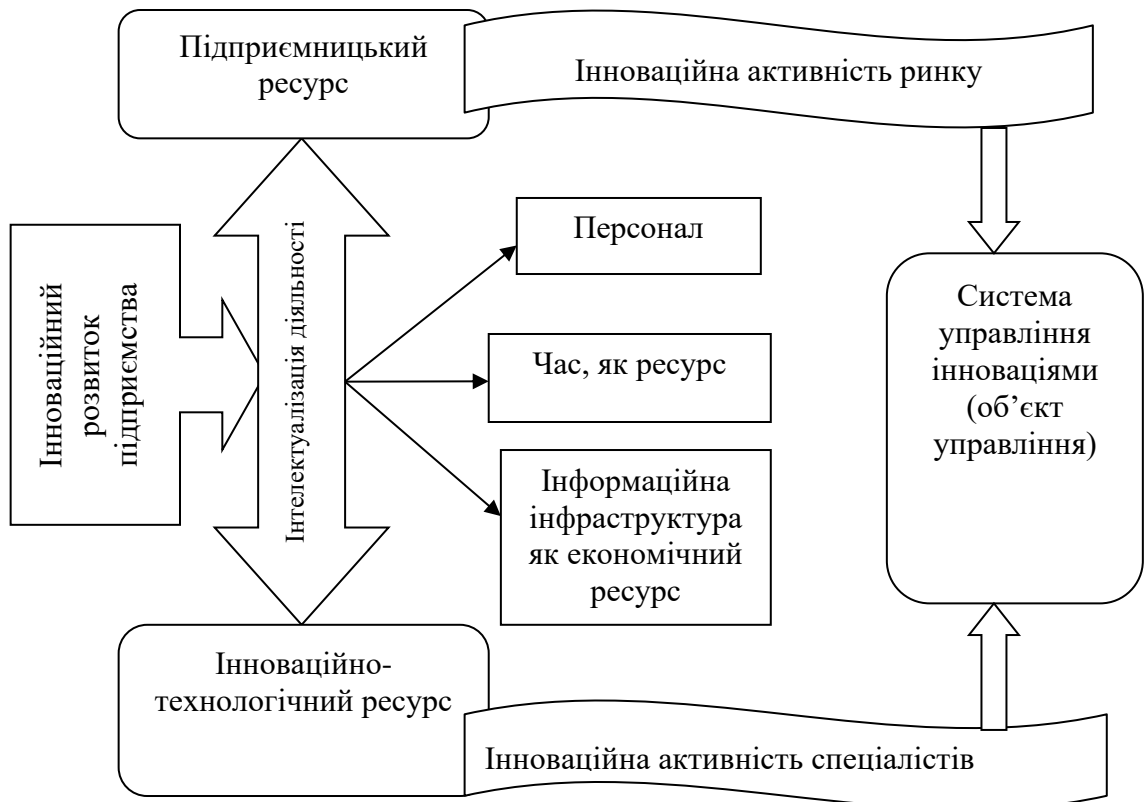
Підприємницький ресурс

Інноваційна активність ринку

Інноваційний розвиток підприємства

Інтелектуалізація діяльності

Персонал

Час, як ресурс

Інформаційна інфраструктура як економічний ресурс

Система управління інноваціями (об'єкт управління)

Інноваційно-технологічний ресурс

Інноваційна активність спеціалістів